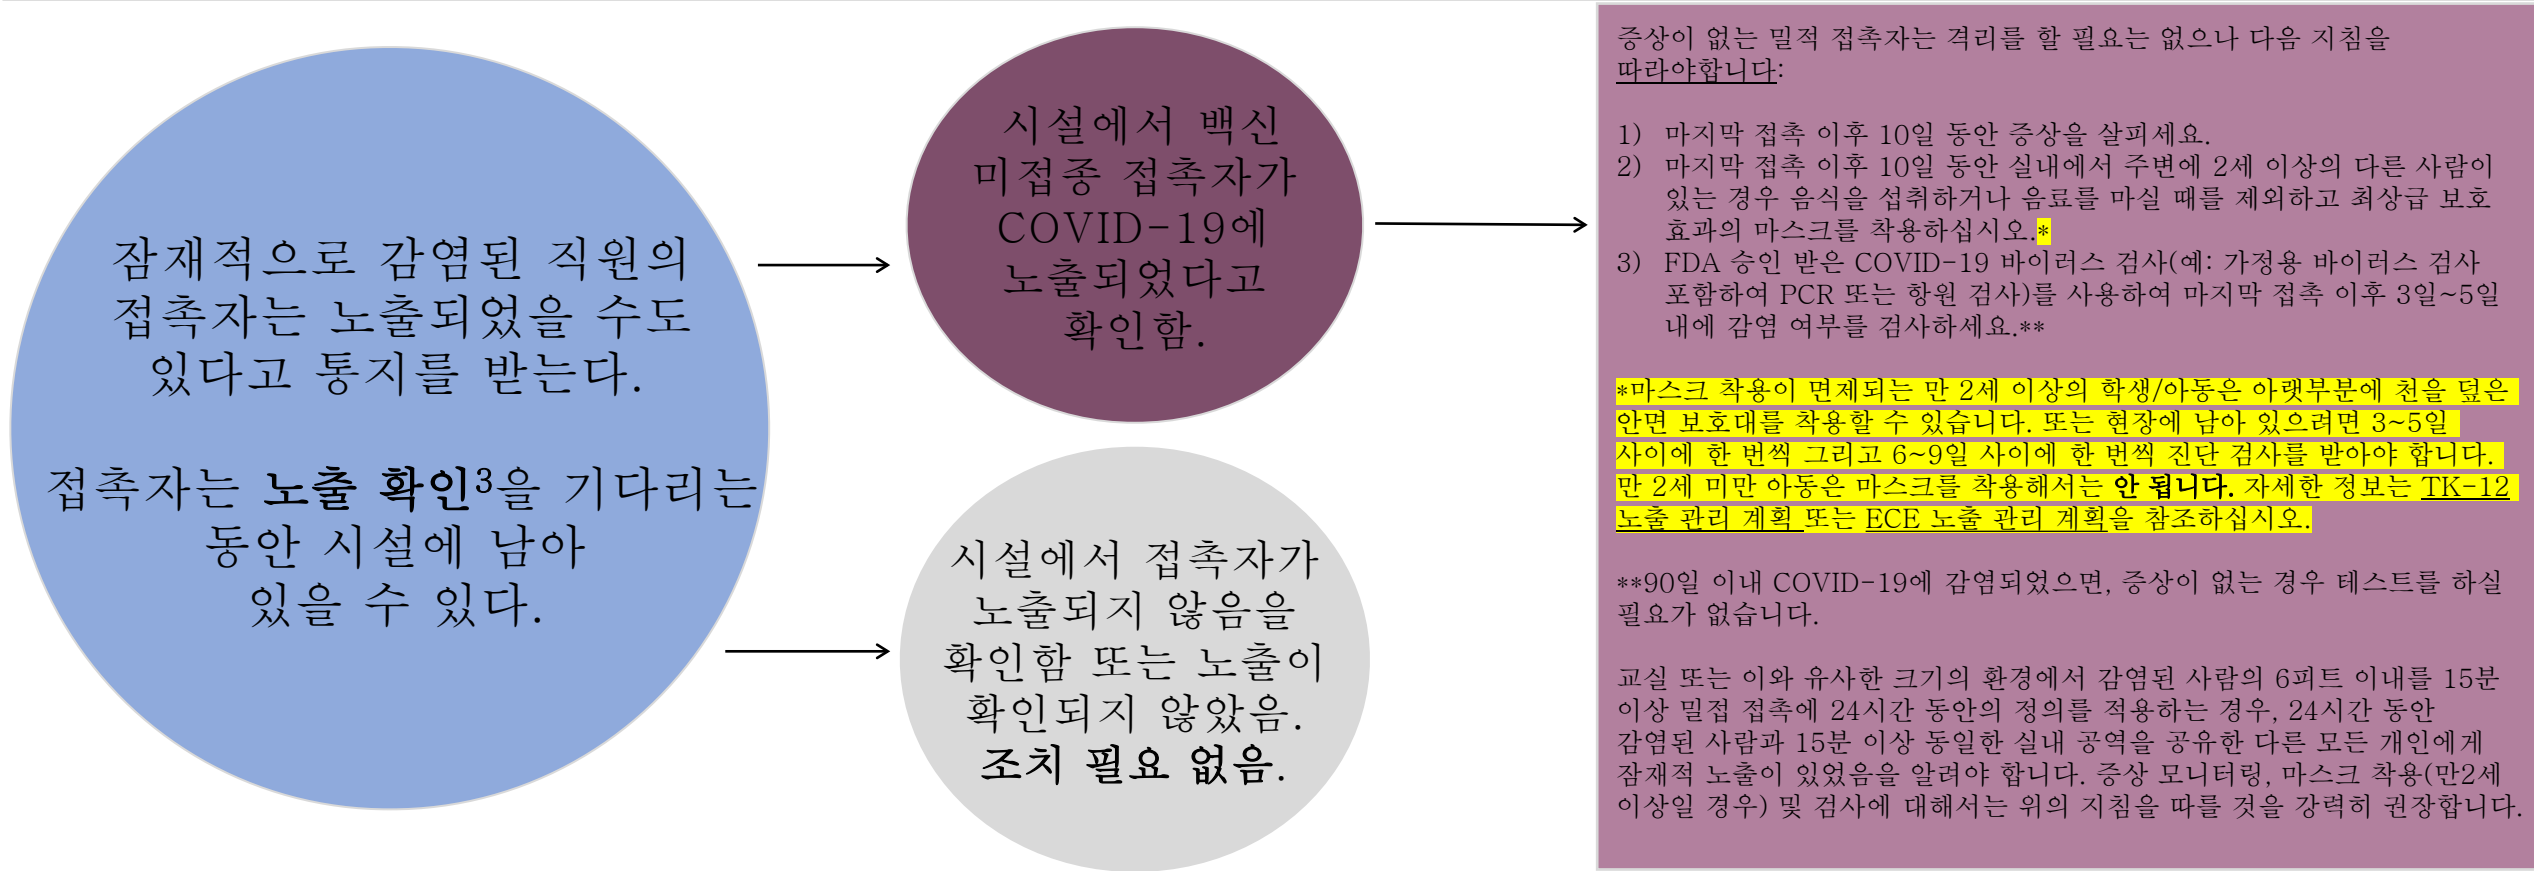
잠재적으로 감염된 직원의 접촉자는 노출되었을 수도 있다고 통지를 받는다.

접촉자는 노출 확인$^3$을 기다리는 동안 시설에 남아 있을 수 있다.

시설에서 백신 미접종 접촉자가 COVID-19에 노출되었다고 확인함.

시설에서 접촉자가 노출되지 않음을 확인함 또는 노출이 확인되지 않았음. 조치 필요 없음.

증상이 없는 밀접 접촉자는 격리를 할 필요는 없으나 다음 지침을 따라야합니다:

1) 마지막 접촉 이후 10일 동안 증상을 살피세요.
2) 마지막 접촉 이후 10일 동안 실내에서 주변에 2세 이상의 다른 사람이 있는 경우 음식을 섭취하거나 음료를 마실 때를 제외하고 최상급 보호 효과의 마스크를 착용하십시오.*
3) FDA 승인 받은 COVID-19 바이러스 검사(예: 가정용 바이러스 검사 포함하여 PCR 또는 항원 검사)를 사용하여 마지막 접촉 이후 3일~5일 내에 감염 여부를 검사하세요.**

*마스크 착용이 면제되는 만 2세 이상의 학생/아동은 아랫부분에 천을 덧댄 안면 보호대를 착용할 수 있습니다. 또는 현장에 남아 있으려면 3~5일 사이에 한 번씩 그리고 6~9일 사이에 한 번씩 진단 검사를 받아야 합니다. 만 2세 미만 아동은 마스크를 착용해서는 안 됩니다. 자세한 정보는 TK-12 노출 관리 계획 또는 ECE 노출 관리 계획을 참조하십시오.

**90일 이내 COVID-19에 감염되었으면, 증상이 없는 경우 테스트를 하실 필요가 없습니다.

교실 또는 이와 유사한 크기의 환경에서 감염된 사람의 6피트 이내를 15분 이상 밀접 접촉에 24시간 동안의 정의를 적용하는 경우, 24시간 동안 감염된 사람과 15분 이상 동일한 실내 공역을 공유한 다른 모든 개인에게 잠재적 노출이 있었음을 알려야 합니다. 증상 모니터링, 마스크 착용(만2세 이상일 경우) 및 검사에 대해서는 위의 지침을 따를 것을 강력히 권장합니다.